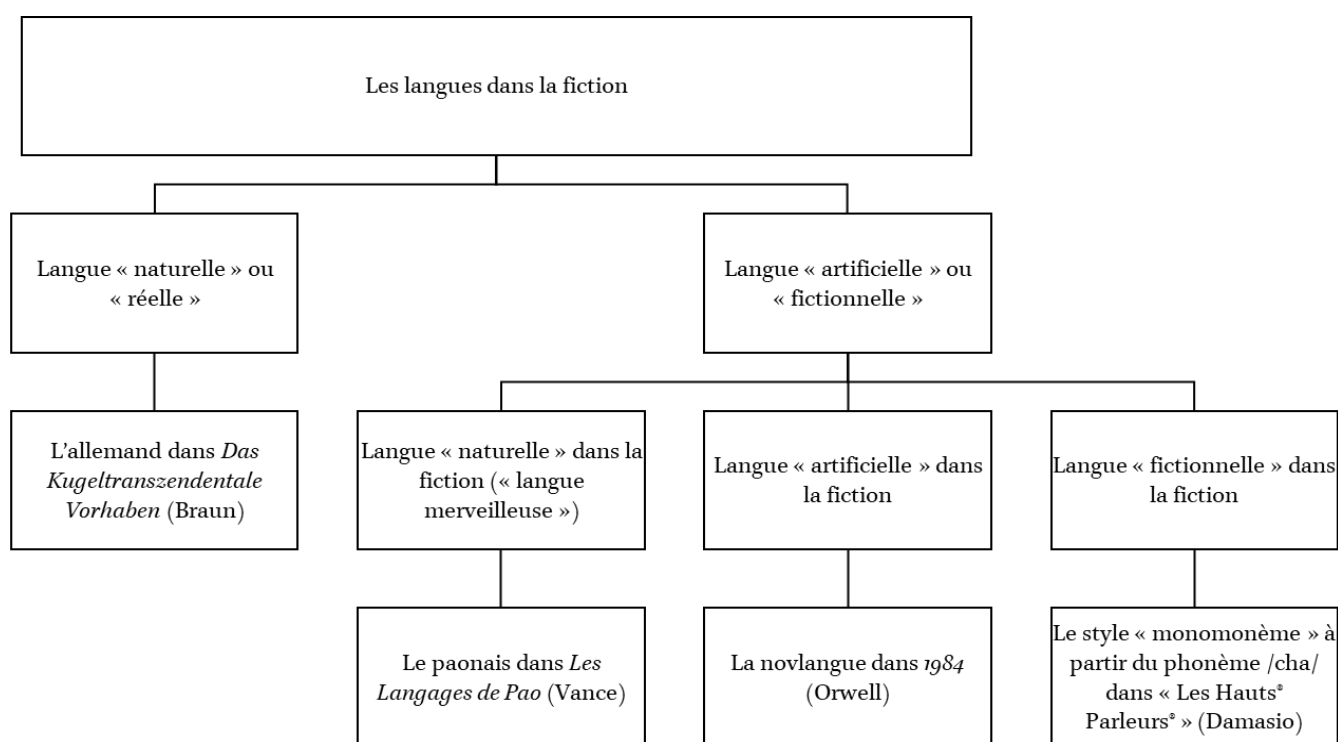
Les langues dans la fiction

Langue « naturelle » ou « réelle »

Langue « artificielle » ou « fictionnelle »

L'allemand dans *Das Kugeltranszendentale Vorhaben* (Braun)

Langue « naturelle » dans la fiction (« langue merveilleuse »)

Langue « artificielle » dans la fiction

Langue « fictionnelle » dans la fiction

Le paonais dans *Les Langages de Pao* (Vance)

La novlangue dans *1984* (Orwell)

Le style « monomonème » à partir du phonème /cha/ dans « Les Hauts® Parleurs® » (Damasio)